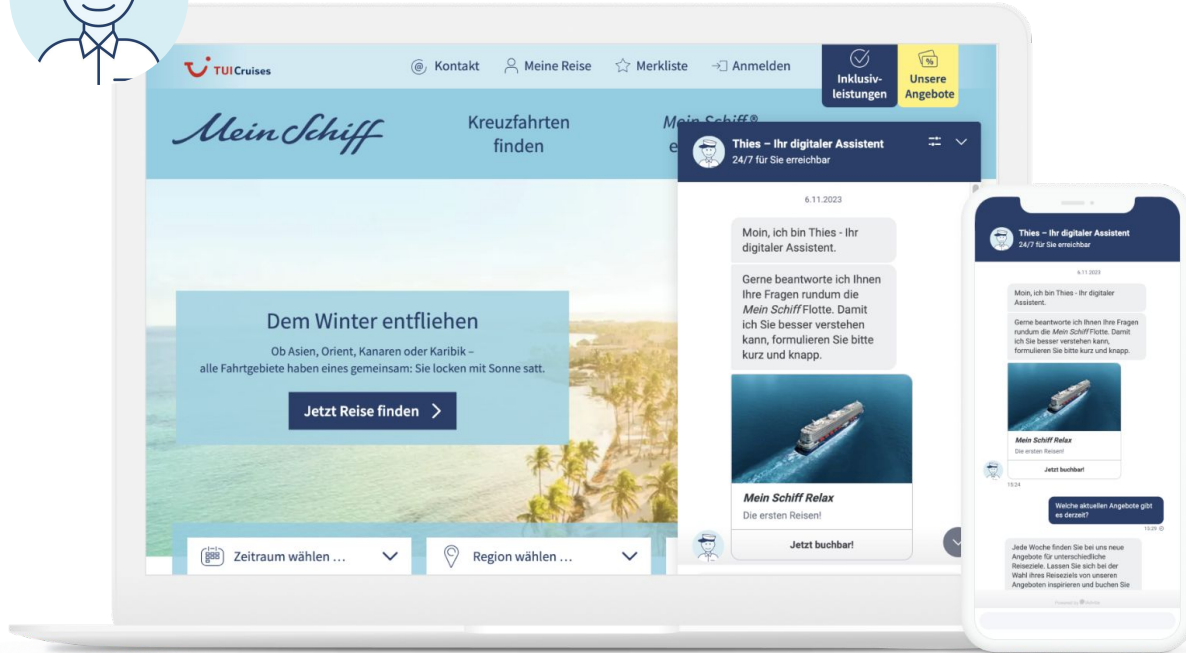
TUI Cruises

Kontakt Meine Reise Merkliste Anmelden

Inklusivleistungen

Unsere Angebote

Mein Schiff

Kreuzfahrten finden

Mein Schiff® e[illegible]

Dem Winter entfliehen

Ob Asien, Orient, Kanaren oder Karibik – alle Fahrtgebiete haben eines gemeinsam: Sie locken mit Sonne satt.

Jetzt Reise finden

Zeitraum wählen ...

Region wählen ...

Thies – Ihr digitaler Assistent
24/7 für Sie erreichbar

6.11.2023

Moin, ich bin Thies - Ihr digitaler Assistent.

Gerne beantworte ich Ihnen Ihre Fragen rundum die *Mein Schiff* Flotte. Damit ich Sie besser verstehen kann, formulieren Sie bitte kurz und knapp.

Mein Schiff Relax
Die ersten Reisen!

Jetzt buchbar!

Thies – Ihr digitaler Assistent
24/7 für Sie erreichbar

6.11.2023

Moin, ich bin Thies - Ihr digitaler Assistent.

Gerne beantworte ich Ihnen Ihre Fragen rundum die *Mein Schiff* Flotte. Damit ich Sie besser verstehen kann, formulieren Sie bitte kurz und knapp.

Mein Schiff Relax
Die ersten Reisen!

Jetzt buchbar!

13:24

Welche aktuellen Angebote gibt es derzeit?

13:25

Jede Woche finden Sie bei uns neue Angebote für unterschiedliche Reiseziele. Lassen Sie sich bei der Wahl Ihres Reiseziels von unseren Angeboten inspirieren und buchen Sie

Powered by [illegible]